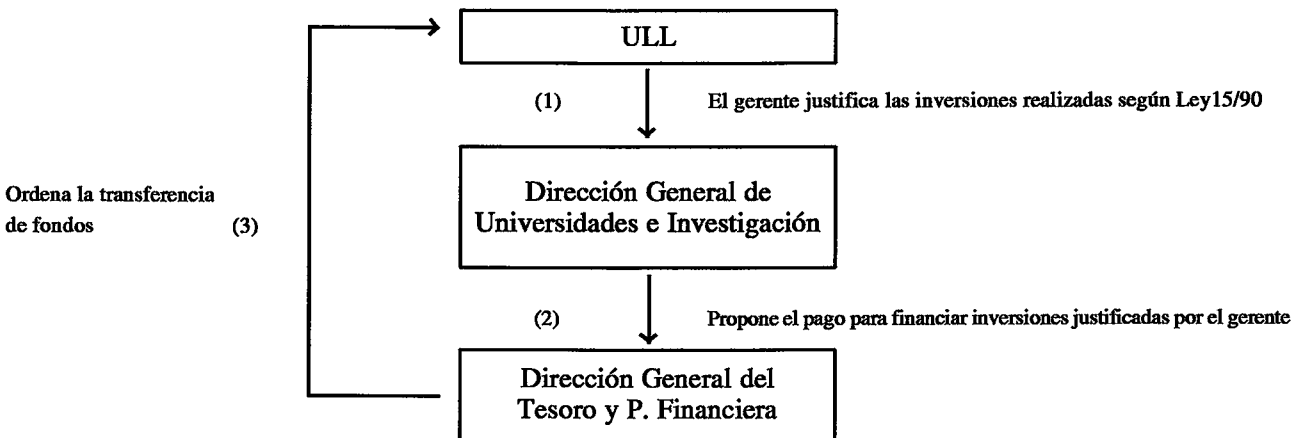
ULL

(1)

El gerente justifica las inversiones realizadas según Ley15/90

Ordena la transferencia de fondos (3)

Dirección General de Universidades e Investigación

(2)

Propone el pago para financiar inversiones justificadas por el gerente

Dirección General del Tesoro y P. Financiera